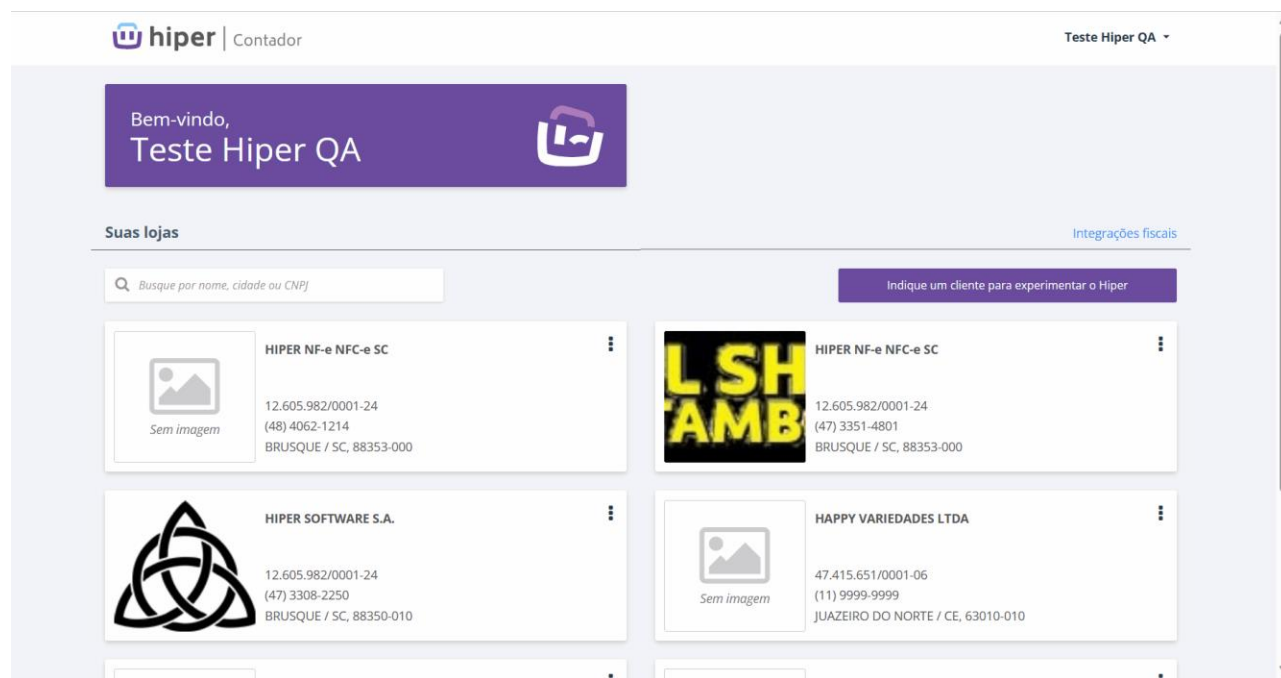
hiper | Contador

Teste Hiper QA

Bem-vindo,
Teste Hiper QA

Suas lojas

Integrações fiscais

Busque por nome, cidade ou CNPJ

Indique um cliente para experimentar o Hiper

Sem imagem

HIPER NF-e NFC-e SC

12.605.982/0001-24
(48) 4062-1214
BRUSQUE / SC, 88353-000

L SH
AMB

HIPER NF-e NFC-e SC

12.605.982/0001-24
(47) 3351-4801
BRUSQUE / SC, 88353-000

HIPER SOFTWARE S.A.

12.605.982/0001-24
(47) 3308-2250
BRUSQUE / SC, 88350-010

Sem imagem

HAPPY VARIEDADES LTDA

47.415.651/0001-06
(11) 9999-9999
JUAZEIRO DO NORTE / CE, 63010-010